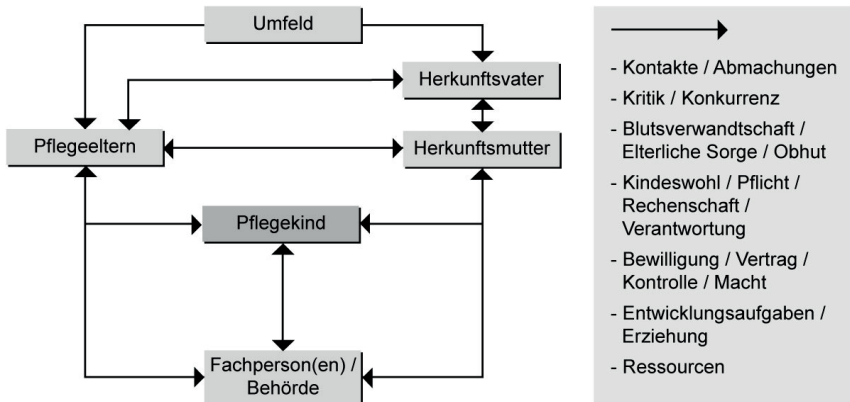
Umfeld

Herkunftsvater

Pflegeeltern

Herkunftsmutter

Pflegekind

Fachperson(en) / Behörde

- Kontakte / Abmachungen
- Kritik / Konkurrenz
- Blutsverwandtschaft / Elterliche Sorge / Obhut
- Kindeswohl / Pflicht / Rechenschaft / Verantwortung
- Bewilligung / Vertrag / Kontrolle / Macht
- Entwicklungsaufgaben / Erziehung
- Ressourcen